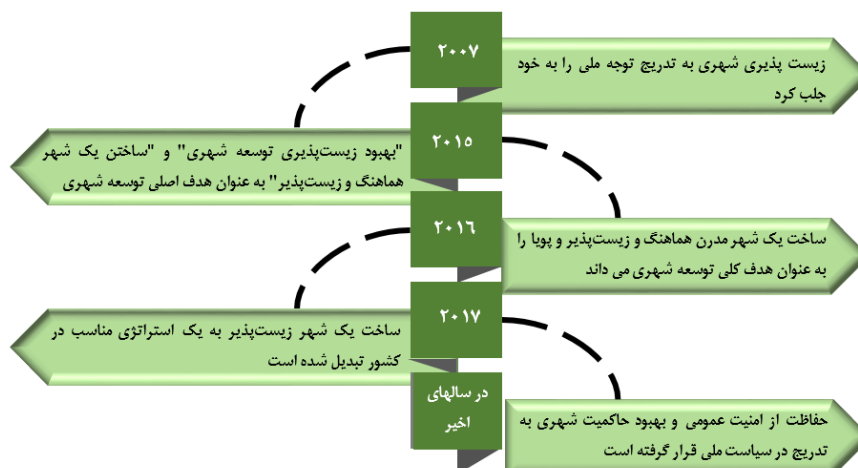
۲۰۰۷

زیست پذیری شهری به تدریج توجه ملی را به خود جلب کرد

۲۰۱۵

"بهبود زیست‌پذیری توسعه شهری" و "ساختن یک شهر هماهنگ و زیست‌پذیر" به عنوان هدف اصلی توسعه شهری

۲۰۱۶

ساخت یک شهر مدرن هماهنگ و زیست‌پذیر و پویا را به عنوان هدف کلی توسعه شهری می داند

۲۰۱۷

ساخت یک شهر زیست‌پذیر به یک استراتژی مناسب در کشور تبدیل شده است

در سالهای اخیر

حفاظت از امنیت عمومی و بهبود حاکمیت شهری به تدریج در سیاست ملی قرار گرفته است